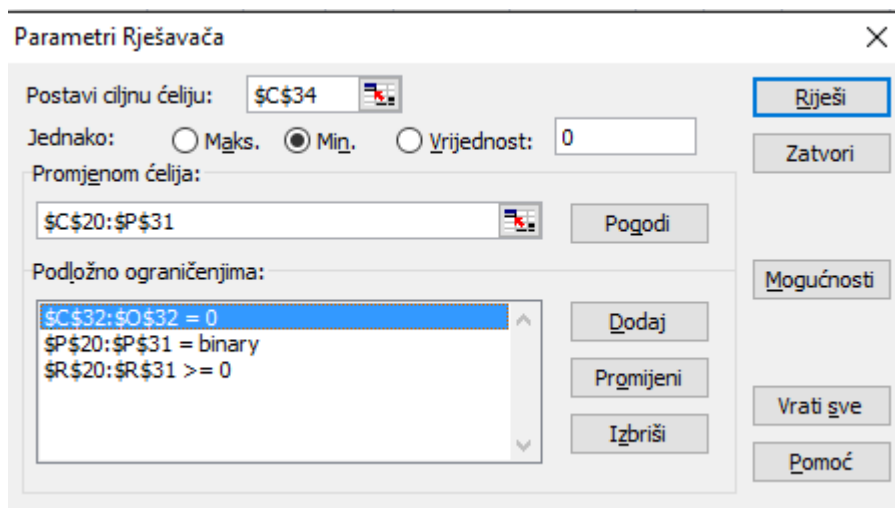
Parametri Rješavača

Postavi ciljnu ćeliju: $C$34

Jednako: Maks. Min. Vrijednost: 0

Promjenom ćelija:

$C$20:$P$31

Pogodi

Podložno ograničenjima:

$C$32:$O$32 = 0
$P$20:$P$31 = binary
$R$20:$R$31 >= 0

Dodaj

Promijeni

Izbriši

Riješi

Zatvori

Mogućnosti

Vrati sve

Pomoć